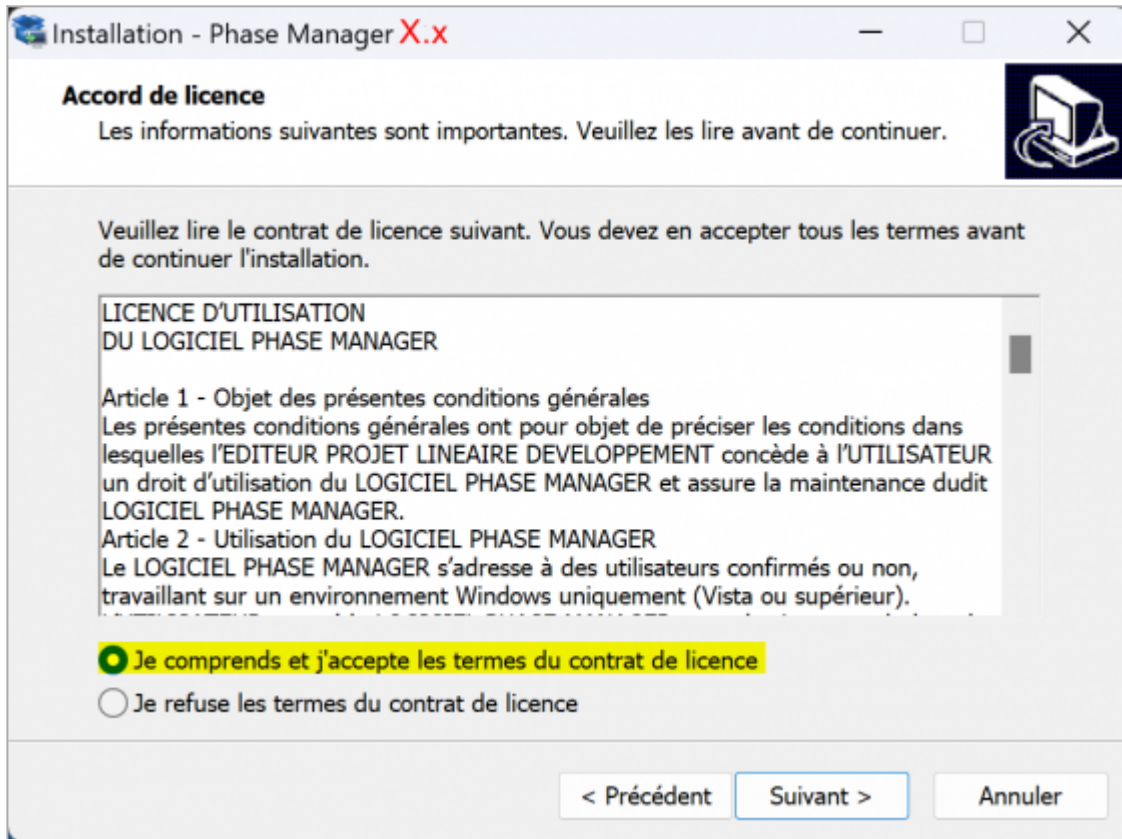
Installation - Phase Manager X.x

Accord de licence
Les informations suivantes sont importantes. Veuillez les lire avant de continuer.

Veuillez lire le contrat de licence suivant. Vous devez en accepter tous les termes avant de continuer l'installation.

LICENCE D'UTILISATION
DU LOGICIEL PHASE MANAGER

Article 1 - Objet des présentes conditions générales
Les présentes conditions générales ont pour objet de préciser les conditions dans lesquelles l'EDITEUR PROJET LINEAIRE DEVELOPPEMENT concède à l'UTILISATEUR un droit d'utilisation du LOGICIEL PHASE MANAGER et assure la maintenance dudit LOGICIEL PHASE MANAGER.
Article 2 - Utilisation du LOGICIEL PHASE MANAGER
Le LOGICIEL PHASE MANAGER s'adresse à des utilisateurs confirmés ou non, travaillant sur un environnement Windows uniquement (Vista ou supérieur).
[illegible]

Je comprends et j'accepte les termes du contrat de licence
Je refuse les termes du contrat de licence

< Précédent
Suivant >
Annuler